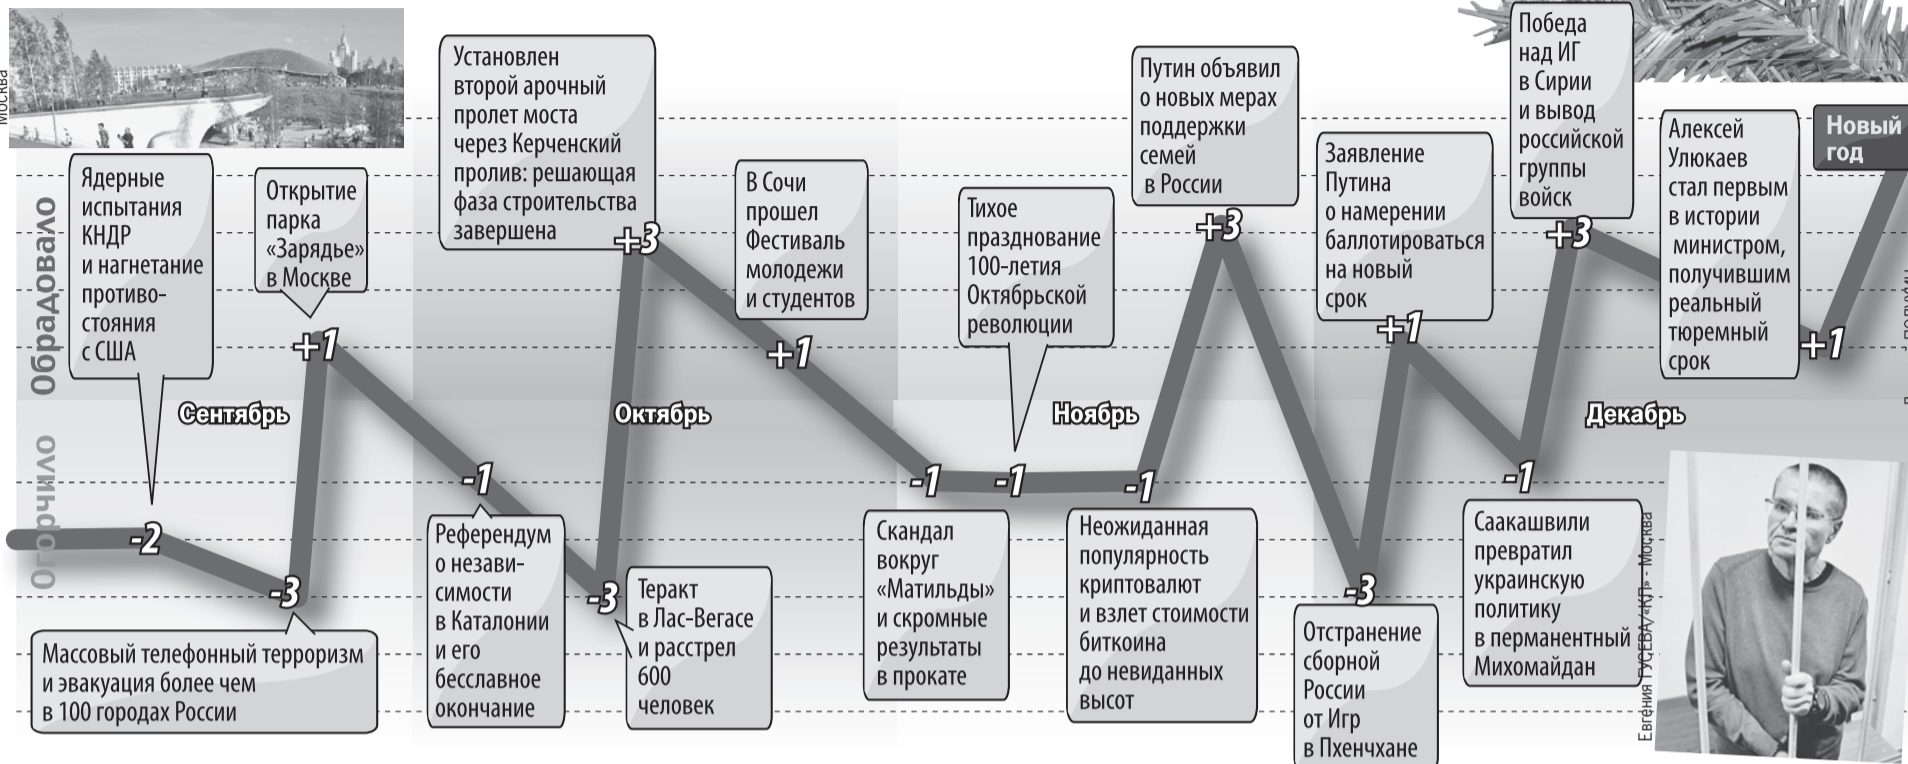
Москва

Обрадовало

Огорчило

Ядерные испытания КНДР и нагнетание противостояния с США

-2

Массовый телефонный терроризм и эвакуация более чем в 100 городах России

-3

Открытие парка «Зарядье» в Москве

+1

Сентябрь

-1

Референдум о независимости в Каталонии и его бесславное окончание

-3

Теракт в Лас-Вегасе и расстрел 600 человек

Установлен второй арочный пролет моста через Керченский пролив: решающая фаза строительства завершена

+3

Октябрь

В Сочи прошел Фестиваль молодежи и студентов

+1

-1

Скандал вокруг «Матильды» и скромные результаты в прокате

Тихое празднование 100-летия Октябрьской революции

-1

Ноябрь

-1

Неожиданная популярность криптовалют и взлет стоимости биткоина до невиданных высот

Путин объявил о новых мерах поддержки семей в России

+3

-3

Отстранение сборной России от Игр в Пхенчхане

Заявление Путина о намерении баллотироваться на новый срок

+1

-1

Саакашвили превратил украинскую политику в перманентный Михомайдан

Победа над ИГ в Сирии и вывод российской группы войск

+3

Декабрь

Алексей Улюкаев стал первым в истории министром, получившим реальный тюремный срок

+1

Новый год

Евгения ГУСЕВА/«КП» - Москва